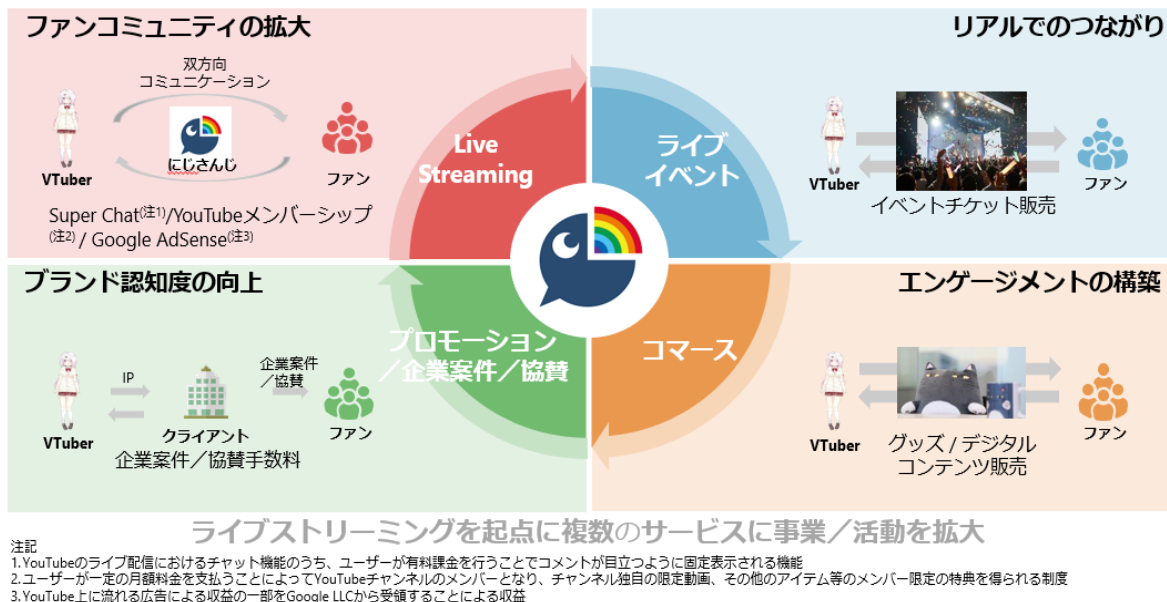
ファンコミュニティの拡大

双方向
コミュニケーション

にじさんじ

VTuber

ファン

Super Chat(注1)/YouTubeメンバーシップ(注2) / Google AdSense(注3)

リアルでのつながり

VTuber

ファン

イベントチケット販売

Live Streaming

ライブ イベント

プロモーション／企業案件／協賛

コマース

ブランド認知度の向上

IP

企業案件／協賛

VTuber

クライアント

ファン

企業案件／協賛手数料

エンゲージメントの構築

VTuber

ファン

グッズ / デジタル コンテンツ販売

ライブストリーミングを起点に複数のサービスに事業／活動を拡大

注記
1.YouTubeのライブ配信におけるチャット機能のうち、ユーザーが有料課金を行うことでコメントが目立つように固定表示される機能
2.ユーザーが一定の月額料金を支払うことによってYouTubeチャンネルのメンバーとなり、チャンネル独自の限定動画、その他のアイテム等のメンバー限定の特典を得られる制度
3.YouTube上に流れる広告による収益の一部をGoogle LLCから受領することによる収益